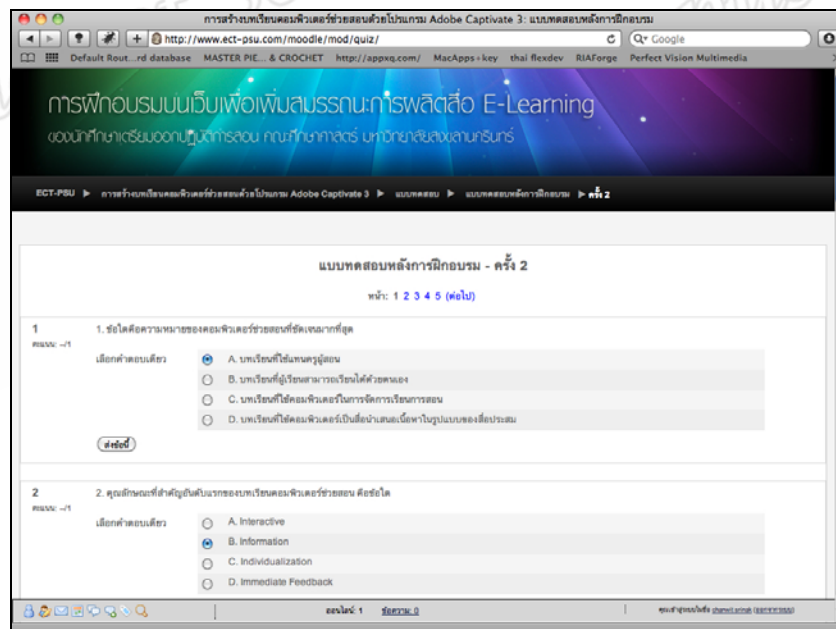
การสร้างบทเรียนคอมพิวเตอร์ช่วยสอนด้วยโปรแกรม Adobe Captivate 3: แบบทดสอบหลังการฝึกอบรม

http://www.ect-psu.com/moodle/mod/quiz/

Google

Default Rout...rd database MASTER PIE... & CROCHET http://appxq.com/ MacApps+key thai flexdev RIAForge Perfect Vision Multimedia

การฝึกอบรมบนเว็บเพื่อเพิ่มสมรรถนะการผลิตสื่อ E-Learning

ของนักศึกษาเตรียมออกปฏิบัติการสอน คณะศึกษาศาสตร์ มหาวิทยาลัยสงขลานครินทร์

ECT-PSU ▶ การสร้างบทเรียนคอมพิวเตอร์ช่วยสอนด้วยโปรแกรม Adobe Captivate 3 ▶ แบบทดสอบ ▶ แบบทดสอบหลังการฝึกอบรม ▶ ครั้ง 2

แบบทดสอบหลังการฝึกอบรม - ครั้ง 2

หน้า: 1 2 3 4 5 (ต่อไป)

1
คะแนน: --/1

1. ข้อใดคือความหมายของคอมพิวเตอร์ช่วยสอนที่ชัดเจนมากที่สุด

เลือกคำตอบเดียว

A. บทเรียนที่ใช้แทนครูผู้สอน
B. บทเรียนที่ผู้เรียนสามารถเรียนได้ด้วยตนเอง
C. บทเรียนที่ใช้คอมพิวเตอร์ในการจัดการเรียนการสอน
D. บทเรียนที่ใช้คอมพิวเตอร์เป็นสื่อนำเสนอเนื้อหาในรูปแบบของสื่อประสม

ส่งข้อนี้

2
คะแนน: --/1

2. คุณลักษณะที่สำคัญอันดับแรกของบทเรียนคอมพิวเตอร์ช่วยสอน คือข้อใด

เลือกคำตอบเดียว

A. Interactive
B. Information
C. Individualization
D. Immediate Feedback

ออนไลน์: 1 ข้อความ: 0

คุณเข้าสู่ระบบในชื่อ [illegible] (ออกจากระบบ)